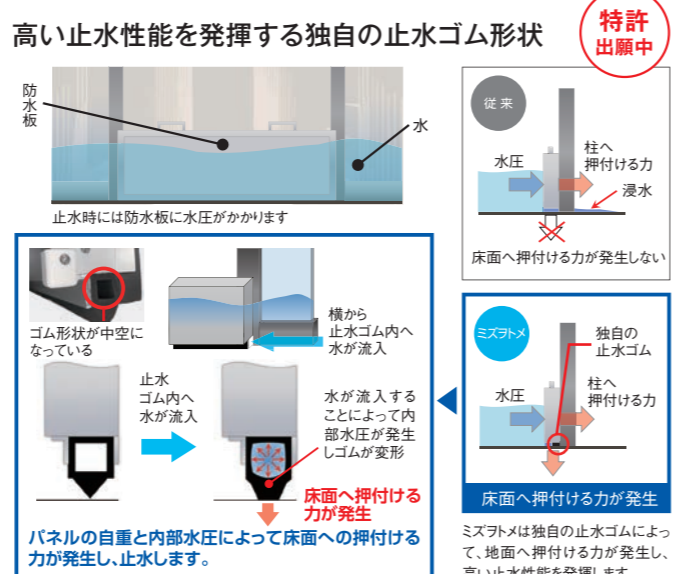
高い止水性能を発揮する独自の止水ゴム形状

特許出願中

防水板

水

止水時には防水板に水圧がかかります

従来

水圧

柱へ押付ける力

浸水

床面へ押付ける力が発生しない

ゴム形状が中空になっている

横から止水ゴム内へ水が流入

止水ゴム内へ水が流入

水が流入することによって内部水圧が発生しゴムが変形

床面へ押付ける力が発生

パネルの自重と内部水圧によって床面への押付ける力が発生し、止水します。

ミズヲトメ

独自の止水ゴム

水圧

柱へ押付ける力

床面へ押付ける力が発生

ミズヲトメは独自の止水ゴムによって、地面へ押付ける力が発生し、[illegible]